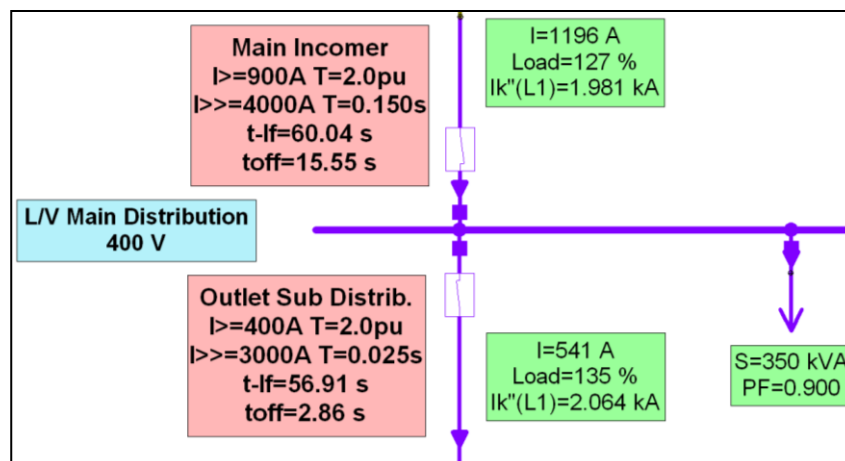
Main Incomer
I>=900A T=2.0pu
I>>=4000A T=0.150s
t-If=60.04 s
toff=15.55 s

I=1196 A
Load=127 %
Ik"(L1)=1.981 kA

L/V Main Distribution
400 V

Outlet Sub Distrib.
I>=400A T=2.0pu
I>>=3000A T=0.025s
t-If=56.91 s
toff=2.86 s

I=541 A
Load=135 %
Ik"(L1)=2.064 kA

S=350 kVA
PF=0.900